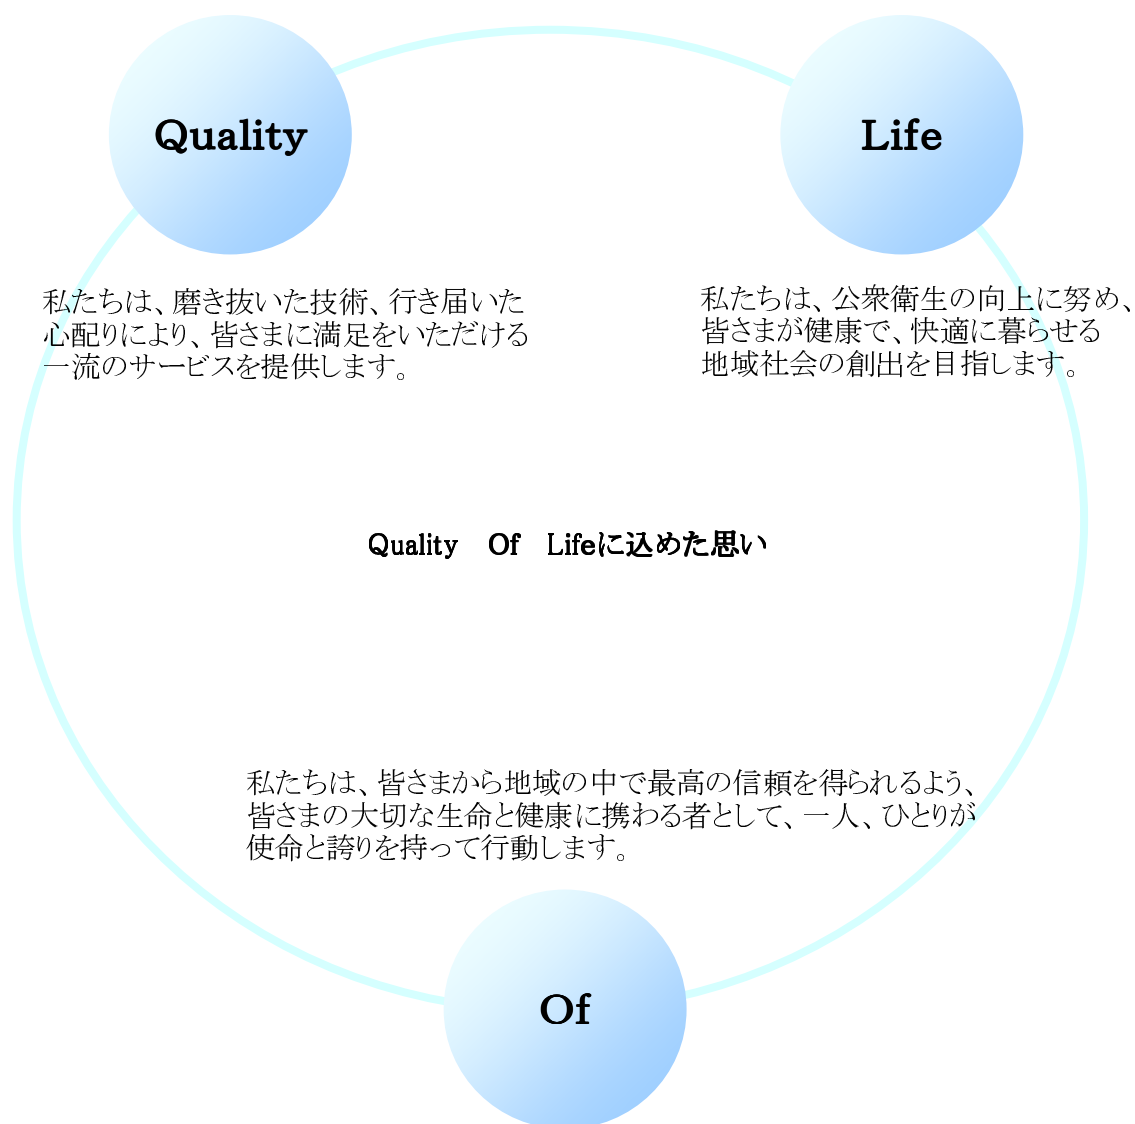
Quality

Life

私たちは、磨き抜いた技術、行き届いた心配りにより、皆さまに満足をいただける一流のサービスを提供します。

私たちは、公衆衛生の向上に努め、皆さまが健康で、快適に暮らせる地域社会の創出を目指します。

Quality　Of　Lifeに込めた思い

私たちは、皆さまから地域の中で最高の信頼を得られるよう、皆さまの大切な生命と健康に携わる者として、一人、ひとりが使命と誇りを持って行動します。

Of